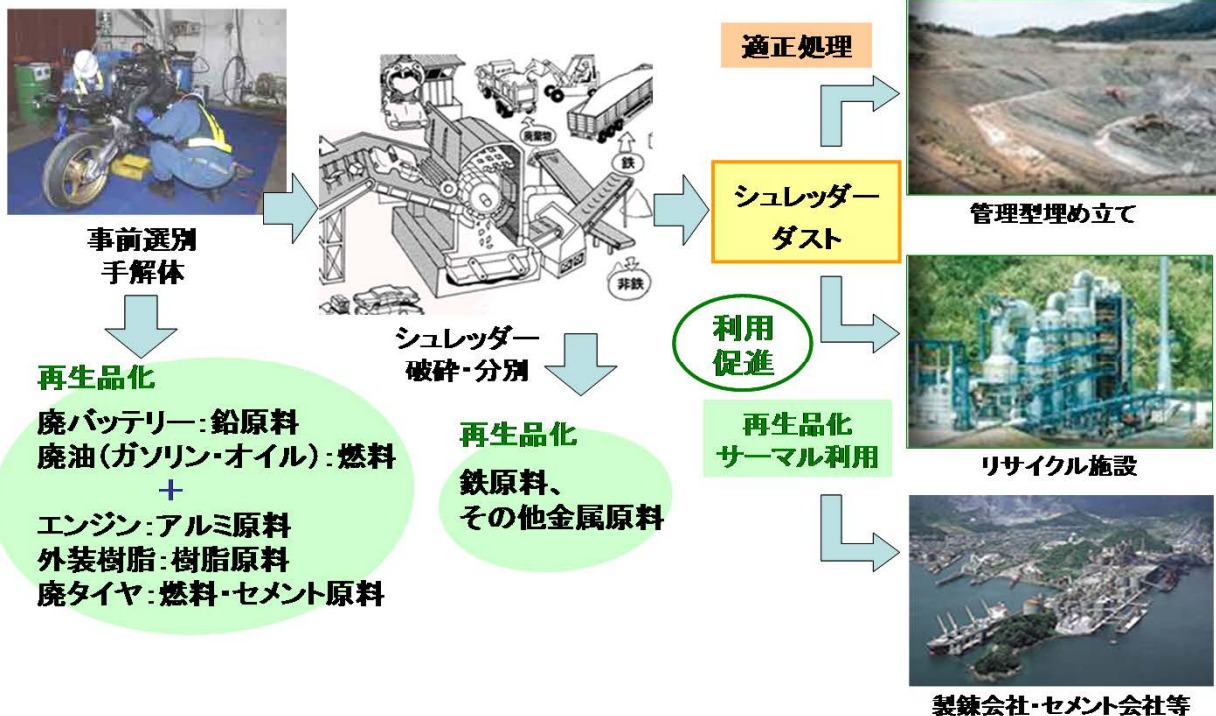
事前選別
手解体

再生品化
廃バッテリー：鉛原料
廃油（ガソリン・オイル）：燃料
＋
エンジン：アルミ原料
外装樹脂：樹脂原料
廃タイヤ：燃料・セメント原料

廃棄物
鉄
非鉄

シュレッダー
破砕・分別

再生品化
鉄原料、
その他金属原料

適正処理

シュレッダー
ダスト

利用
促進

再生品化
サーマル利用

管理型埋め立て

リサイクル施設

製錬会社・セメント会社等